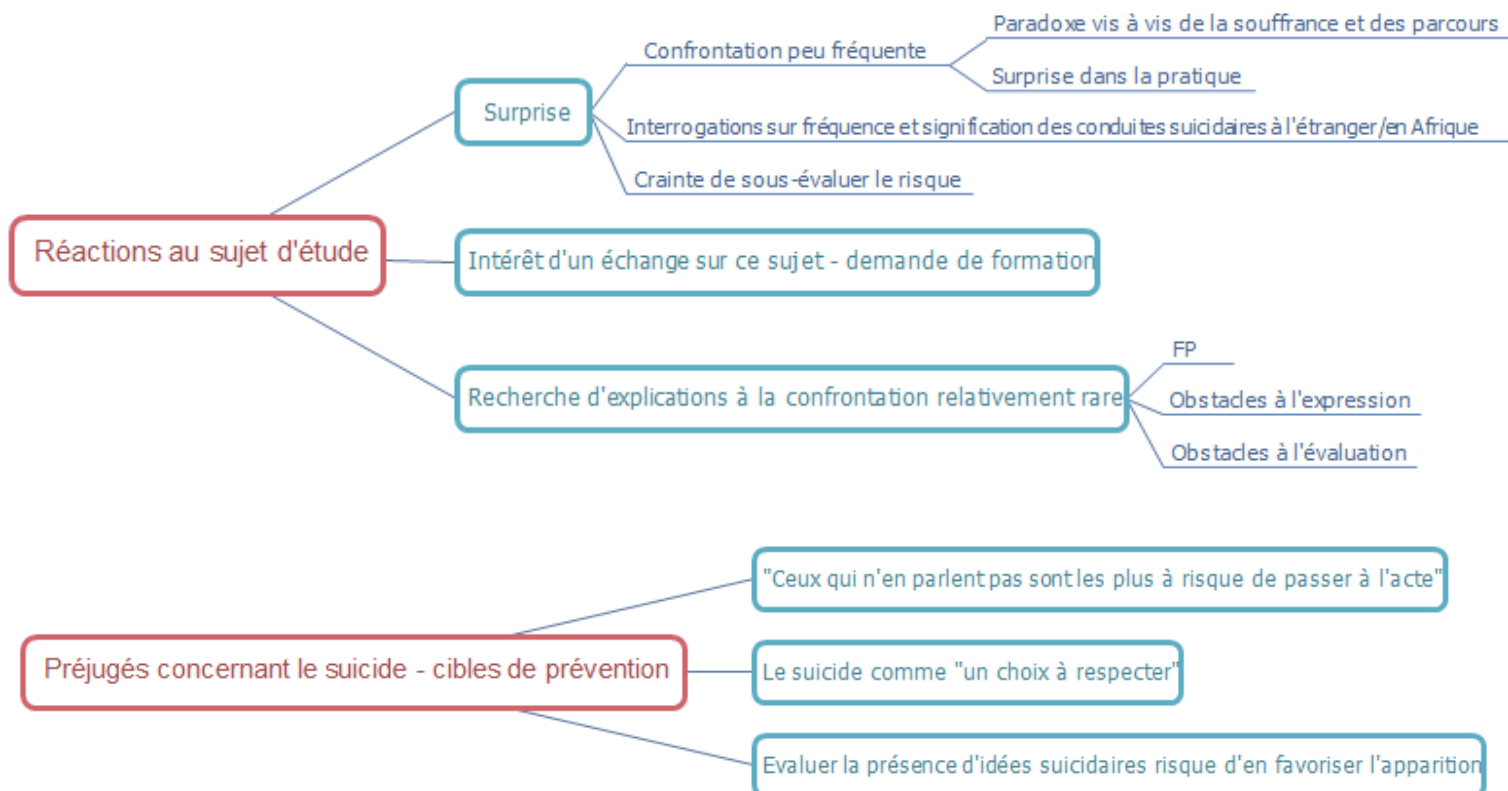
Réactions au sujet d'étude

Surprise

Confrontation peu fréquente

Paradoxe vis à vis de la souffrance et des parcours

Surprise dans la pratique

Interrogations sur fréquence et signification des conduites suicidaires à l'étranger/en Afrique

Crainte de sous-évaluer le risque

Intérêt d'un échange sur ce sujet - demande de formation

Recherche d'explications à la confrontation relativement rare

FP

Obstacles à l'expression

Obstacles à l'évaluation

Préjugés concernant le suicide - cibles de prévention

"Ceux qui n'en parlent pas sont les plus à risque de passer à l'acte"

Le suicide comme "un choix à respecter"

Evaluer la présence d'idées suicidaires risque d'en favoriser l'apparition